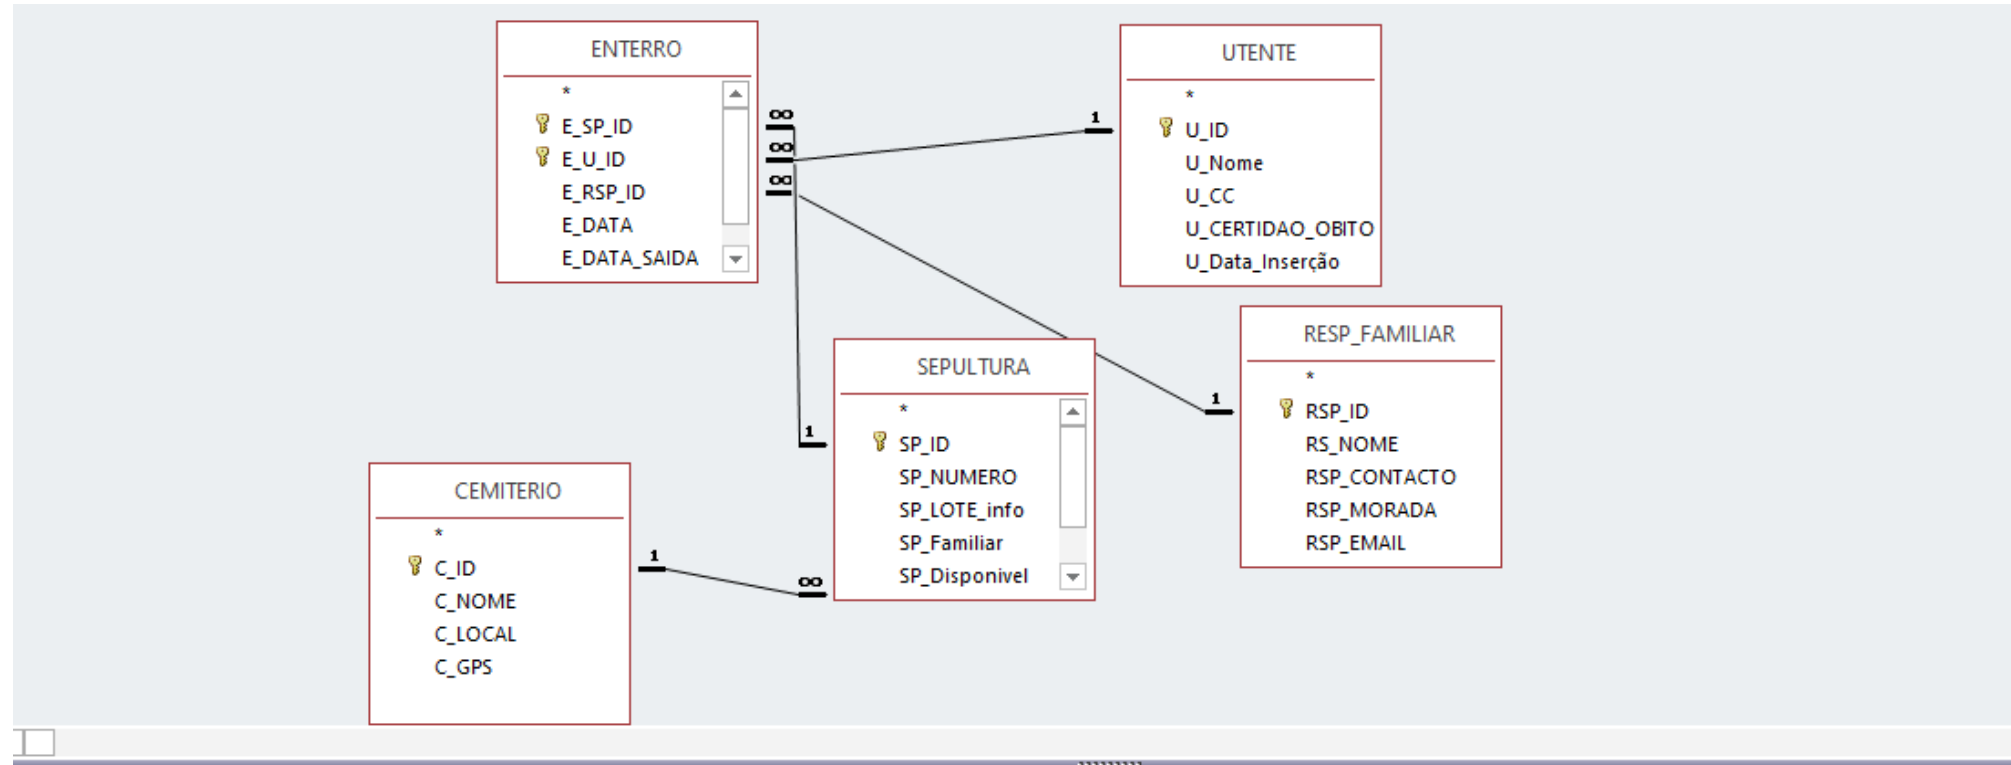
ENTERRO

*

E_SP_ID

E_U_ID

E_RSP_ID

E_DATA

E_DATA_SAIDA

∞

∞

∞

1

UTENTE

*

U_ID

U_Nome

U_CC

U_CERTIDAO_OBITO

U_Data_Inserção

SEPULTURA

*

SP_ID

SP_NUMERO

SP_LOTE_info

SP_Familiar

SP_Disponivel

1

RESP_FAMILIAR

*

RSP_ID

RS_NOME

RSP_CONTACTO

RSP_MORADA

RSP_EMAIL

1

CEMITERIO

*

C_ID

C_NOME

C_LOCAL

C_GPS

1

∞